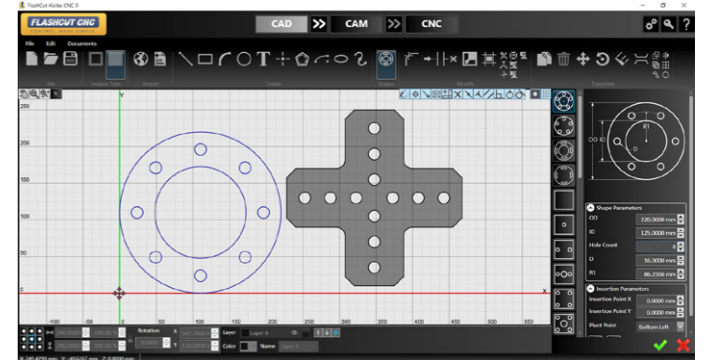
FlashCut-Kohler CNC 9

FLASHCUT CNC
CONTROL MADE SIMPLE

CAD
CAM
CNC

File Edit Documents

File
Toolbar Tool
Import
Draw
Shapes
Modify
Transform

250
200
150
100
50
0

-50
0
50
100
150
200
250
300
350
400
450
500
550

Y
X

OD
ID
R1
D

Shape Parameters
OD 220.0000 mm
ID 125.0000 mm
Hole Count 8
D 16.0000 mm
R1 86.2500 mm

Insertion Parameters
Insertion Point X 0.0000 mm
Insertion Point Y 0.0000 mm
Pivot Point Bottom Left

Rotation
Layer Layer 0
Color
Name